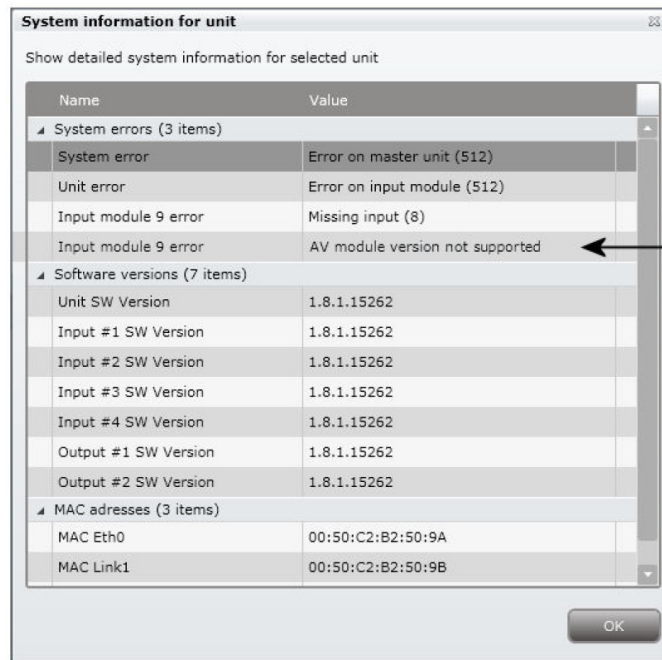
System information for unit

Show detailed system information for selected unit

| Name | Value |
|---|---|
| ▲ System errors (3 items) | |
| System error | Error on master unit (512) |
| Unit error | Error on input module (512) |
| Input module 9 error | Missing input (8) |
| Input module 9 error | AV module version not supported |
| ▲ Software versions (7 items) | |
| Unit SW Version | 1.8.1.15262 |
| Input #1 SW Version | 1.8.1.15262 |
| Input #2 SW Version | 1.8.1.15262 |
| Input #3 SW Version | 1.8.1.15262 |
| Input #4 SW Version | 1.8.1.15262 |
| Output #1 SW Version | 1.8.1.15262 |
| Output #2 SW Version | 1.8.1.15262 |
| ▲ MAC adresses (3 items) | |
| MAC Eth0 | 00:50:C2:B2:50:9A |
| MAC Link1 | 00:50:C2:B2:50:9B |

OK